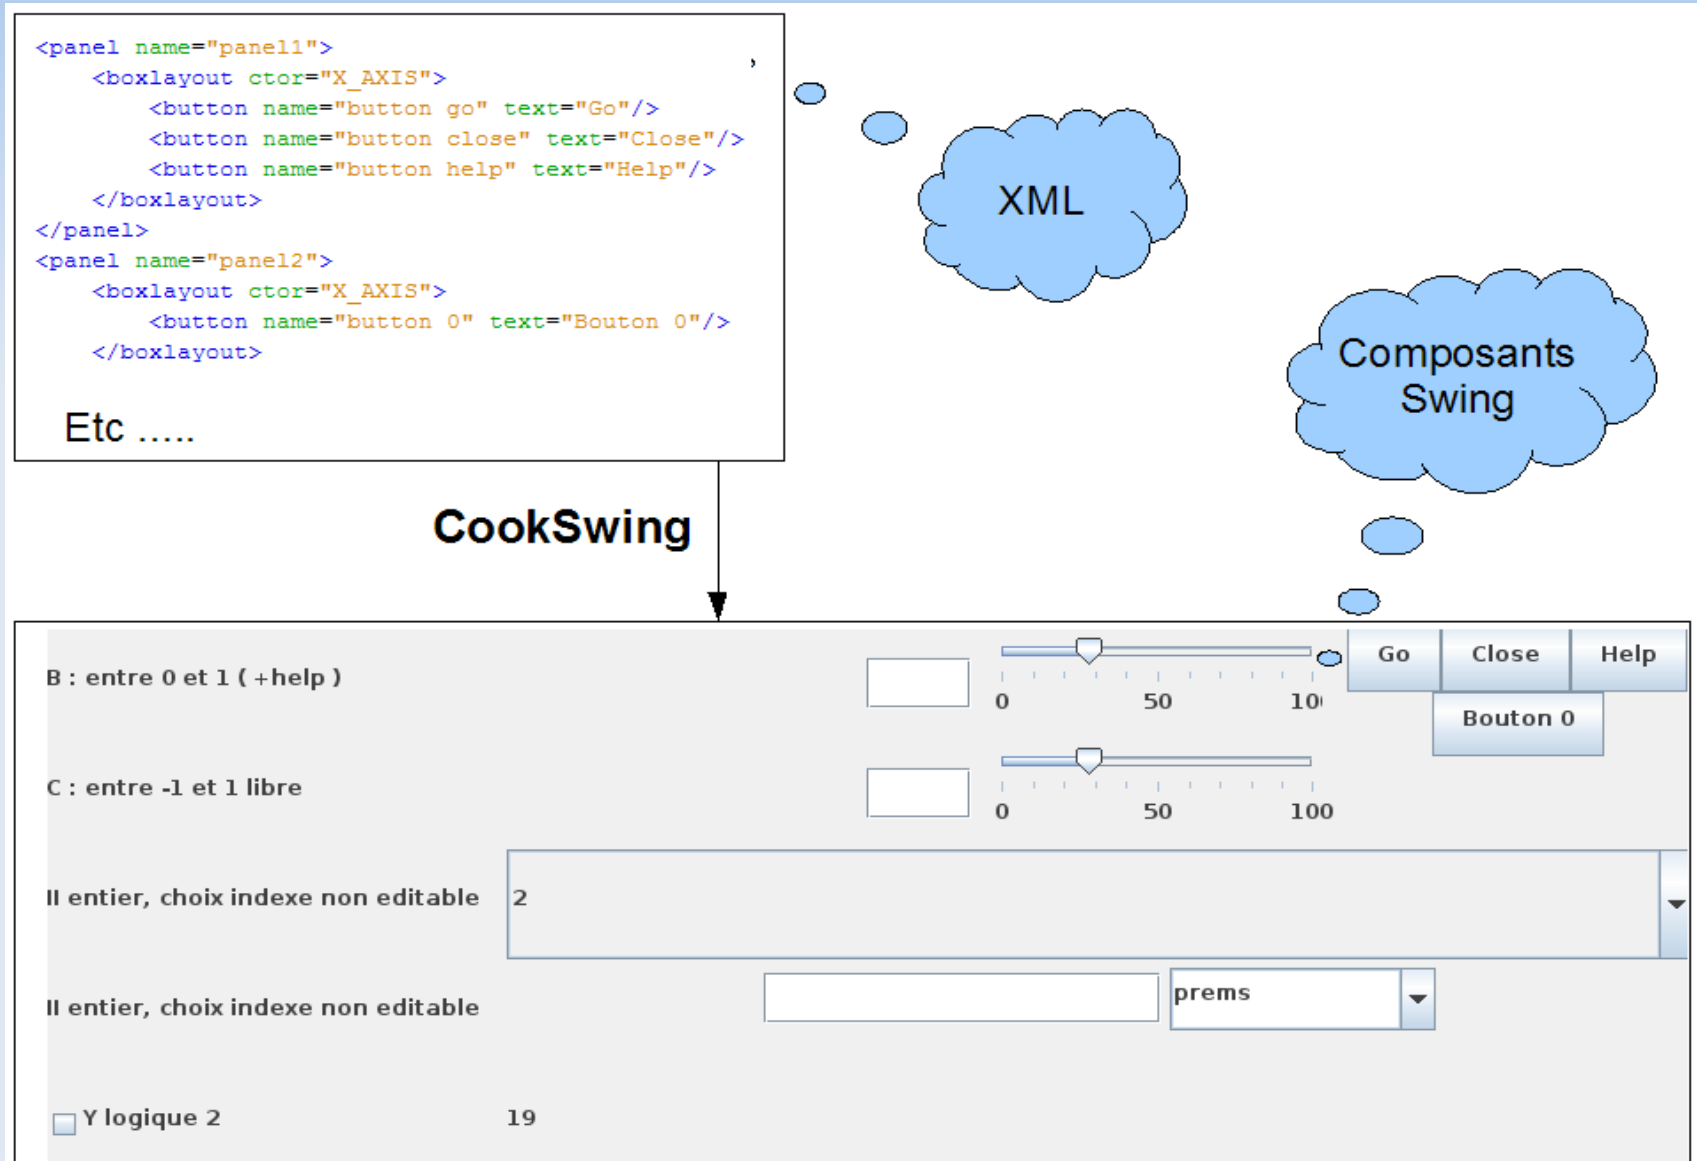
<panel name="panel1">
<boxlayout ctor="X_AXIS">
<button name="button go" text="Go"/>
<button name="button close" text="Close"/>
<button name="button help" text="Help"/>
</boxlayout>
</panel>
<panel name="panel2">
<boxlayout ctor="X_AXIS">
<button name="button 0" text="Bouton 0"/>
</boxlayout>

Etc .....

XML

Composants Swing

CookSwing

B : entre 0 et 1 ( +help )

0 50 10

Go Close Help

Bouton 0

C : entre -1 et 1 libre

0 50 100

II entier, choix indexe non editable 2

II entier, choix indexe non editable prems

Y logique 2 19